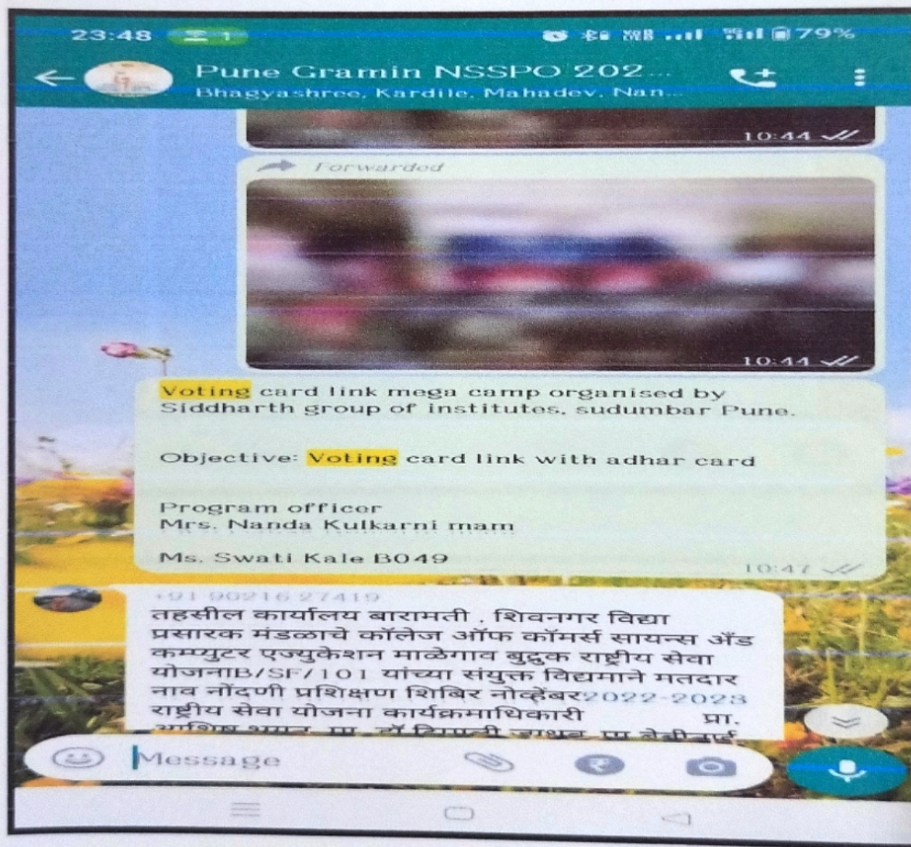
23:48 79%

Pune Gramin NSSPO 202...
Bhagyashree, Kardile, Mahadev, Nan...

10:44

Forwarded

10:44

Voting card link mega camp organised by Siddharth group of institutes, sudumbar Pune.

Objective: Voting card link with adhar card

Program officer
Mrs. Nanda Kulkarni mam

Ms. Swati Kale B049
10:47

+91 90216 27419
तहसील कार्यालय बारामती . शिवनगर विद्या प्रसारक मंडळाचे कॉलेज ऑफ कॉमर्स सायन्स अँड कम्प्युटर एज्युकेशन माळेगाव बुद्रुक राष्ट्रीय सेवा योजनाB/SF/101 यांच्या संयुक्त विद्यमाने मतदार नाव नोंदणी प्रशिक्षण शिबिर नोव्हेंबर2022-2023 राष्ट्रीय सेवा योजना कार्यक्रमाधिकारी प्रा.
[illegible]

Message